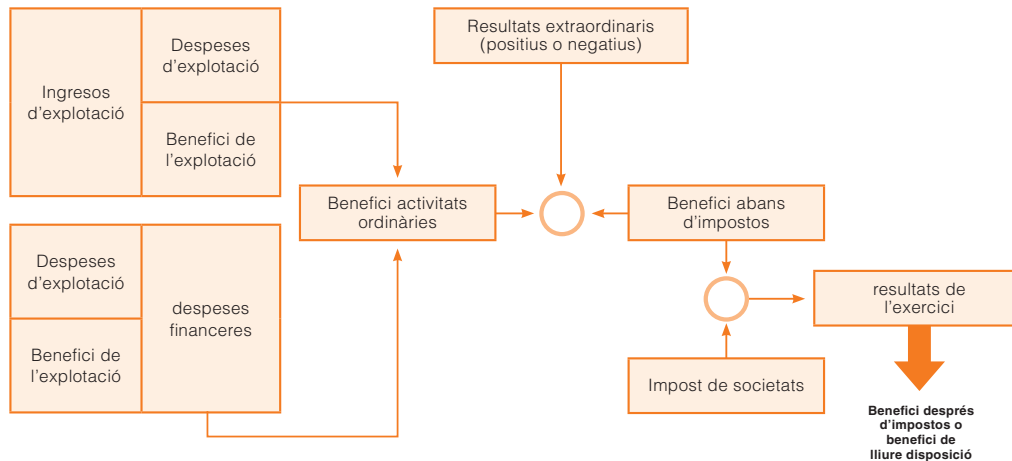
Ingresos d'explotació

Despeses d'explotació

Benefici de l'explotació

Despeses d'explotació

Benefici de l'explotació

despeses financeres

Resultats extraordinaris (positius o negatius)

Benefici activitats ordinàries

Benefici abans d'impostos

resultats de l'exercici

Impost de societats

Benefici després d'impostos o benefici de lliure disposició